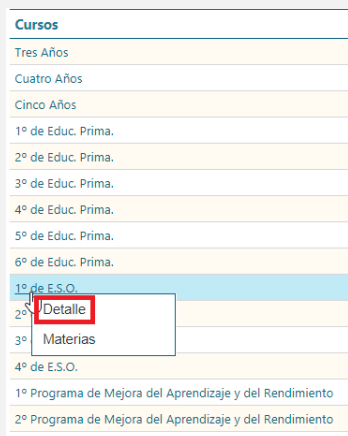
Cursos
Tres Años
Cuatro Años
Cinco Años
1º de Educ. Prima.
2º de Educ. Prima.
3º de Educ. Prima.
4º de Educ. Prima.
5º de Educ. Prima.
6º de Educ. Prima.
1º de E.S.O.
2º
Detalle
3º
Materias
4º de E.S.O.
1º Programa de Mejora del Aprendizaje y del Rendimiento
2º Programa de Mejora del Aprendizaje y del Rendimiento